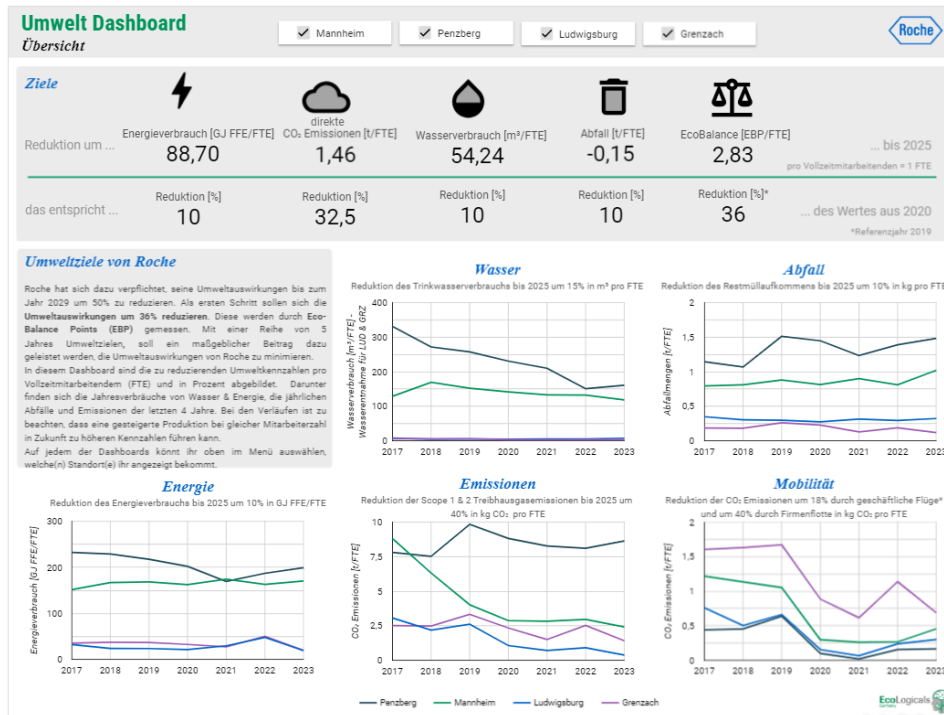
Umwelt Dashboard
Übersicht

Mannheim
Penzberg
Ludwigsburg
Grenzach

Roche

Ziele

Reduktion um ...

Energieverbrauch [GJ FFE/FTE]
88,70

direkte $CO_2$ Emissionen [t/FTE]
1,46

Wasserverbrauch [m³/FTE]
54,24

Abfall [t/FTE]
-0,15

EcoBalance [EBP/FTE]
2,83

... bis 2025
pro Vollzeitmitarbeitenden = 1 FTE

das entspricht ...

Reduktion [%]
10

Reduktion [%]
32,5

Reduktion [%]
10

Reduktion [%]
10

Reduktion [%]*
36

... des Wertes aus 2020
*Referenzjahr 2019

Umweltziele von Roche

Roche hat sich dazu verpflichtet, seine Umweltauswirkungen bis zum Jahr 2029 um 50% zu reduzieren. Als ersten Schritt sollen sich die **Umweltauswirkungen um 36% reduzieren.** Diese werden durch **Eco-Balance Points (EBP)** gemessen. Mit einer Reihe von 5 Jahres Umweltzielen, soll ein maßgeblicher Beitrag dazu geleistet werden, die Umweltauswirkungen von Roche zu minimieren.
In diesem Dashboard sind die zu reduzierenden Umweltkennzahlen pro Vollzeitmitarbeitendem (FTE) und in Prozent abgebildet. Darunter finden sich die Jahresverbräuche von Wasser & Energie, die jährlichen Abfälle und Emissionen der letzten 4 Jahre. Bei den Verläufen ist zu beachten, dass eine gesteigerte Produktion bei gleicher Mitarbeiterzahl in Zukunft zu höheren Kennzahlen führen kann.
Auf jedem der Dashboards könnt ihr oben im Menü auswählen, welche(n) Standort(e) ihr angezeigt bekommt.

Wasser
Reduktion des Trinkwasserverbrauchs bis 2025 um 15% in m³ pro FTE
Wasserverbrauch [m³/FTE] - Wasserentnahme für LUD & GRZ
400
300
200
100
0
2017 2018 2019 2020 2021 2022 2023

Abfall
Reduktion des Restmüllaufkommens bis 2025 um 10% in kg pro FTE
Abfallmengen [t/FTE]
2
1,5
1
0,5
0
2017 2018 2019 2020 2021 2022 2023

Energie
Reduktion des Energieverbrauchs bis 2025 um 10% in GJ FFE/FTE
Energieverbrauch [GJ FFE/FTE]
300
200
100
0
2017 2018 2019 2020 2021 2022 2023

Emissionen
Reduktion der Scope 1 & 2 Treibhausgasemissionen bis 2025 um 40% in kg $CO_2$ pro FTE
$CO_2$ Emissionen [t/FTE]
10
7,5
5
2,5
0
2017 2018 2019 2020 2021 2022 2023

Mobilität
Reduktion der $CO_2$ Emissionen um 18% durch geschäftliche Flüge* und um 40% durch Firmenflotte in kg $CO_2$ pro FTE
$CO_2$ Emissionen [t/FTE]
2
1,5
1
0,5
0
2017 2018 2019 2020 2021 2022 2023

Penzberg
Mannheim
Ludwigsburg
Grenzach

EcoLogicals